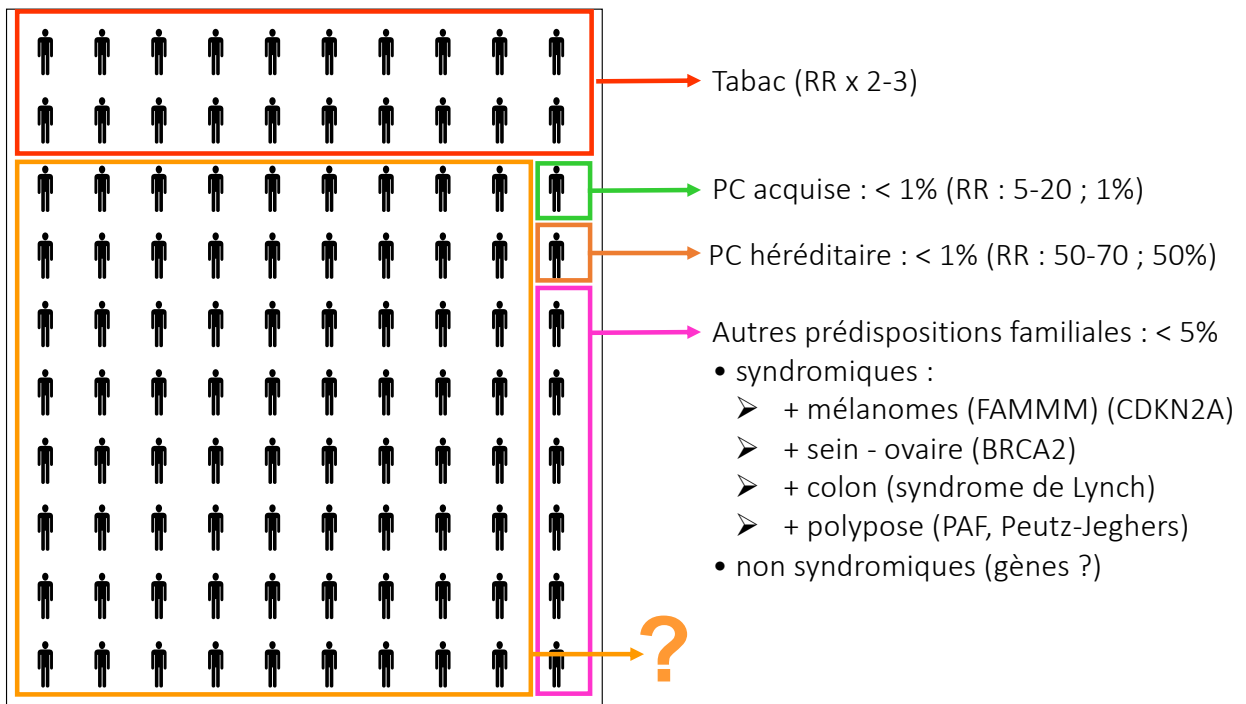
Tabac (RR x 2-3)

PC acquise : < 1% (RR : 5-20 ; 1%)

PC héréditaire : < 1% (RR : 50-70 ; 50%)

Autres prédispositions familiales : < 5%
• syndromiques :
➢ + mélanomes (FAMMM) (CDKN2A)
➢ + sein - ovaire (BRCA2)
➢ + colon (syndrome de Lynch)
➢ + polypose (PAF, Peutz-Jeghers)
• non syndromiques (gènes ?)

?